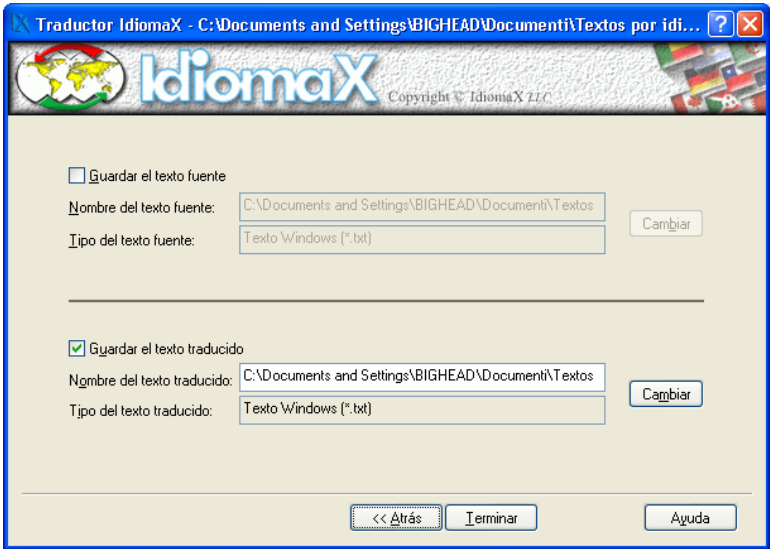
Traductor IdiomaX - C:\Documents and Settings\BIGHEAD\Documenti\Textos por idi...

IdiomaX Copyright © IdiomaX LLC

Guardar el texto fuente

Nombre del texto fuente: C:\Documents and Settings\BIGHEAD\Documenti\Textos

Tipo del texto fuente: Texto Windows (*.txt)

Cambiar

Guardar el texto traducido

Nombre del texto traducido: C:\Documents and Settings\BIGHEAD\Documenti\Textos

Tipo del texto traducido: Texto Windows (*.txt)

Cambiar

<< Atrás Terminar Ayuda